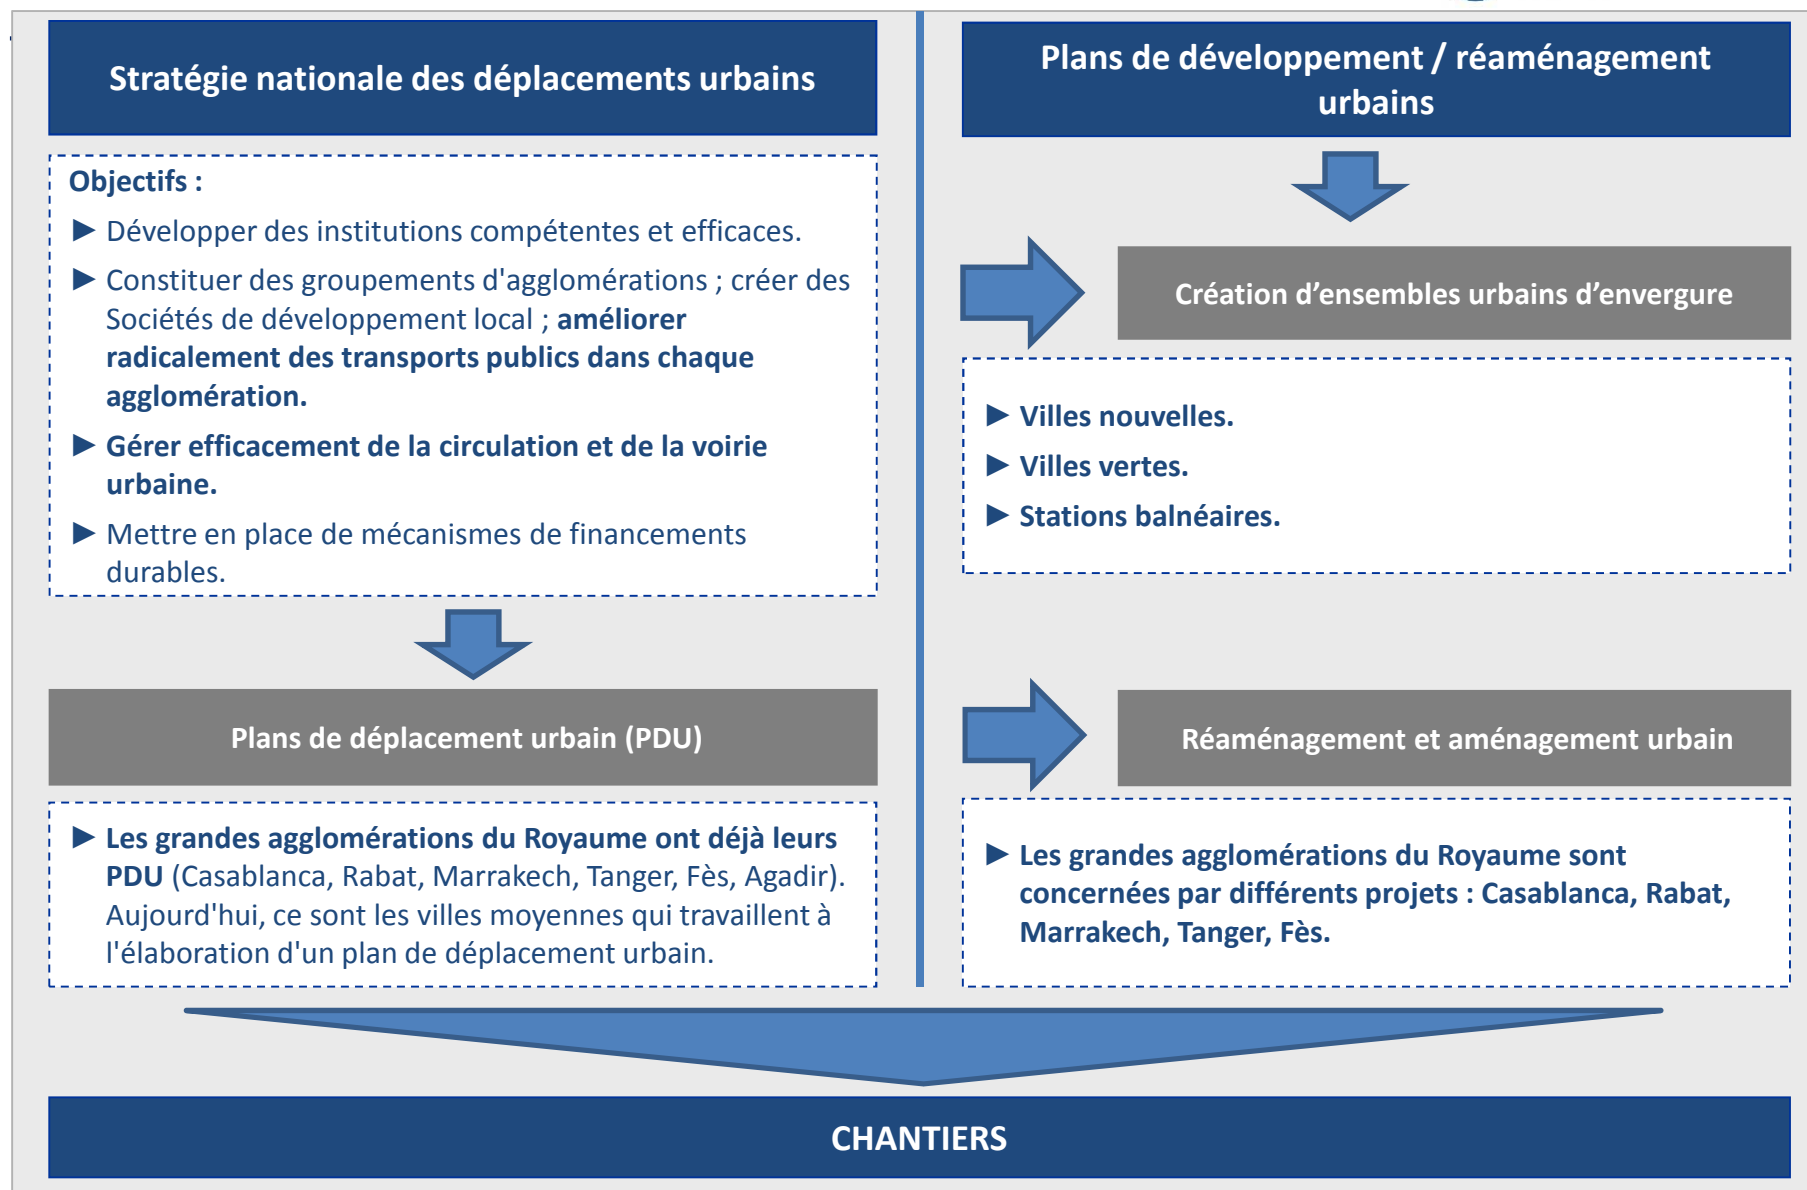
Stratégie nationale des déplacements urbains

Objectifs :

▶ Développer des institutions compétentes et efficaces.

▶ Constituer des groupements d'agglomérations ; créer des Sociétés de développement local ; améliorer radicalement des transports publics dans chaque agglomération.

▶ Gérer efficacement de la circulation et de la voirie urbaine.

▶ Mettre en place de mécanismes de financements durables.

Plans de déplacement urbain (PDU)

▶ Les grandes agglomérations du Royaume ont déjà leurs PDU (Casablanca, Rabat, Marrakech, Tanger, Fès, Agadir). Aujourd'hui, ce sont les villes moyennes qui travaillent à l'élaboration d'un plan de déplacement urbain.

Plans de développement / réaménagement urbains

Création d'ensembles urbains d'envergure

▶ Villes nouvelles.

▶ Villes vertes.

▶ Stations balnéaires.

Réaménagement et aménagement urbain

▶ Les grandes agglomérations du Royaume sont concernées par différents projets : Casablanca, Rabat, Marrakech, Tanger, Fès.

CHANTIERS